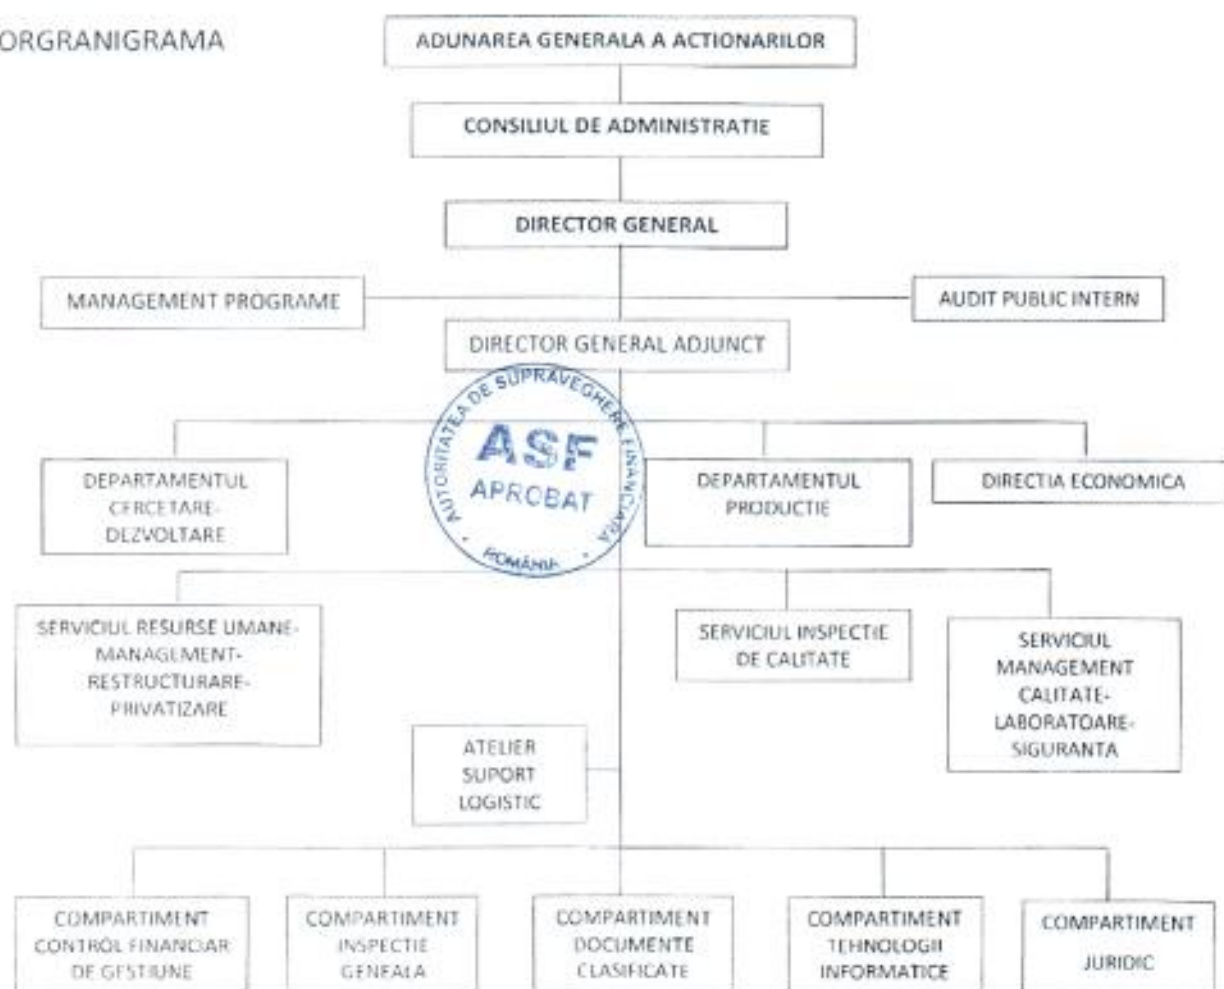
ORGRANIGRAMA

ADUNAREA GENERALA A ACTIONARILOR

CONSILIUL DE ADMINISTRATIE

DIRECTOR GENERAL

MANAGEMENT PROGRAME

AUDIT PUBLIC INTERN

DIRECTOR GENERAL ADJUNCT

AUTORITATEA DE SUPRAVEGHERE FINANCIARA
ASF
APROBAT
ROMÂNIA

DEPARTAMENTUL CERCETARE-DEZVOLTARE

DEPARTAMENTUL PRODUCTIE

DIRECTIA ECONOMICA

SERVICIUL RESURSE UMANE-MANAGEMENT-RESTRUCTURARE-PRIVATIZARE

SERVICIUL INSPECTIE DE CALITATE

SERVICIUL MANAGEMENT CALITATE-LABORATOARE-SIGURANTA

ATELIER SUPORT LOGISTIC

COMPARTIMENT CONTROL FINANCIAR DE GESTIUNE

COMPARTIMENT INSPECTIE GENEALA

COMPARTIMENT DOCUMENTE CLASIFICATE

COMPARTIMENT TEHNOLOGII INFORMATICE

COMPARTIMENT JURIDIC